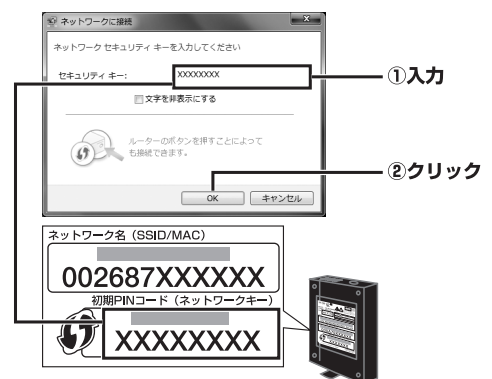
ネットワークに接続

ネットワーク セキュリティ キーを入力してください

セキュリティ キー: XXXXXXXX

文字を非表示にする

ルーターのボタンを押すことによっても接続できます。

OK キャンセル

①入力

②クリック

ネットワーク名（SSID/MAC）

002687XXXXXX

初期PINコード（ネットワークキー）

XXXXXXXX